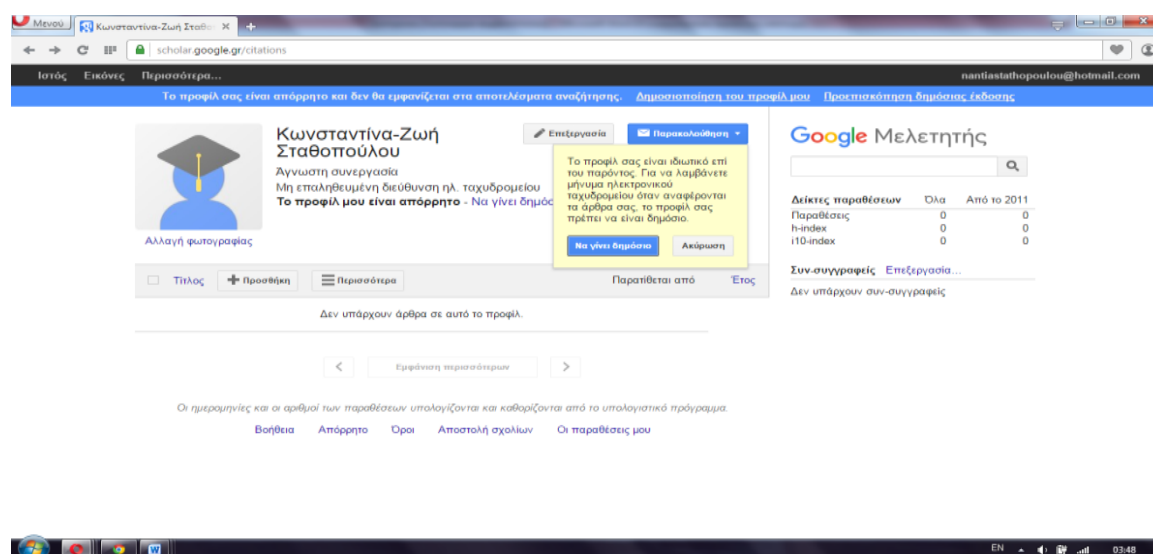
Μενού Κωνσταντίνα-Ζωή Σταθο ×

scholar.google.gr/citations

Ιστός Εικόνες Περισσότερα... nantiastathopoulou@hotmail.com

Το προφίλ σας είναι απόρρητο και δεν θα εμφανίζεται στα αποτελέσματα αναζήτησης. Δημοσιοποίηση του προφίλ μου Προεπισκόπηση δημόσιας έκδοσης

Κωνσταντίνα-Ζωή Σταθοπούλου
Άγνωστη συνεργασία
Μη επαληθευμένη διεύθυνση ηλ. ταχυδρομείου
Το προφίλ μου είναι απόρρητο - Να γίνει δημόσ

Επεξεργασία Παρακολούθηση

Το προφίλ σας είναι ιδιωτικό επί του παρόντος. Για να λαμβάνετε μήνυμα ηλεκτρονικού ταχυδρομείου όταν αναφέρονται τα άρθρα σας, το προφίλ σας πρέπει να είναι δημόσιο.

Να γίνει δημόσιο Ακύρωση

Αλλαγή φωτογραφίας

Τίτλος Προσθήκη Περισσότερα Παρατίθεται από Έτος

Δεν υπάρχουν άρθρα σε αυτό το προφίλ.

Εμφάνιση περισσότερων

Google Μελετητής

| Δείκτες παραθέσεων | Όλα | Από το 2011 |
|---|---|---|
| Παραθέσεις | 0 | 0 |
| h-index | 0 | 0 |
| i10-index | 0 | 0 |

Συν-συγγραφείς Επεξεργασία...
Δεν υπάρχουν συν-συγγραφείς

Οι ημερομηνίες και οι αριθμοί των παραθέσεων υπολογίζονται και καθορίζονται από το υπολογιστικό πρόγραμμα.

Βοήθεια Απόρρητο Όροι Αποστολή σχολίων Οι παραθέσεις μου

EN 03:48